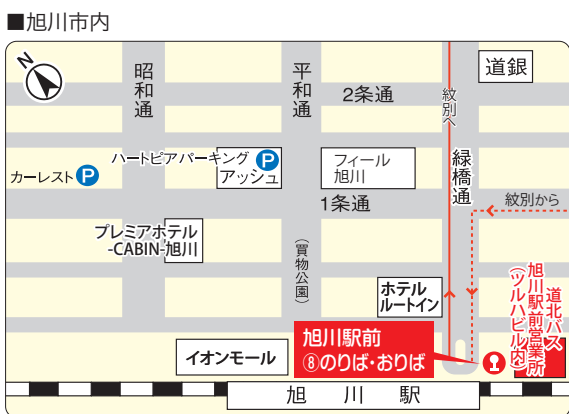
■旭川市内

N

昭和通

平和通

2条通

道銀

紋別へ

緑橋通

紋別から

ハートピアパーキング P

カーレスト P

アッシュ

フィール旭川

1条通

プレミアホテル -CABIN-旭川

(買物公園)

ホテルルートイン

道北バス旭川駅前営業所(ツルハビル内)

旭川駅前 ⑧のりば・おりば

イオンモール

旭川駅